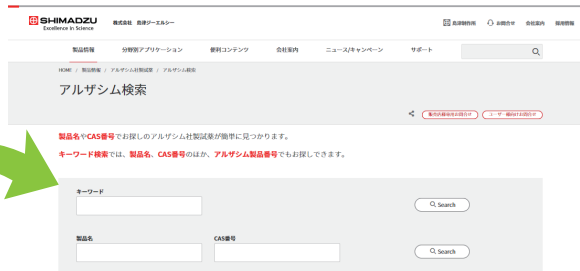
SHIMADZU
Excellence in Science
株式会社 島津ジーエルシー

島津製作所　お問合せ　会社案内　販売情報

製品情報　分野別アプリケーション　便利コンテンツ　会社案内　ニュース/キャンペーン　サポート

HOME / 製品情報 / アルザシム社製試薬 / アルザシム検索

アルザシム検索

販売店様向けお問合せ　ユーザー様向けお問合せ

製品名やCAS番号でお探しのアルザシム社製試薬が簡単に見つかります。

キーワード検索では、製品名、CAS番号のほか、アルザシム製品番号でもお探しできます。

キーワード

Search

製品名

CAS番号

Search